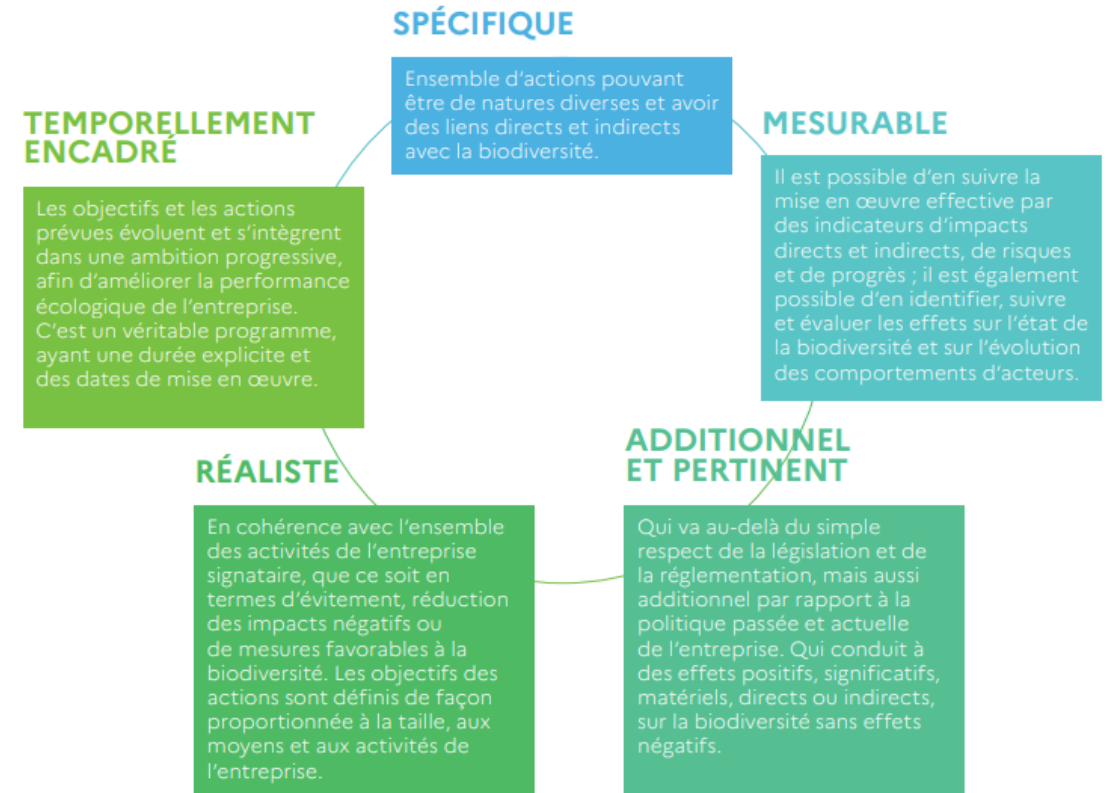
SPÉCIFIQUE

Ensemble d'actions pouvant être de natures diverses et avoir des liens directs et indirects avec la biodiversité.

MESURABLE

Il est possible d'en suivre la mise en œuvre effective par des indicateurs d'impacts directs et indirects, de risques et de progrès ; il est également possible d'en identifier, suivre et évaluer les effets sur l'état de la biodiversité et sur l'évolution des comportements d'acteurs.

ADDITIONNEL ET PERTINENT

Qui va au-delà du simple respect de la législation et de la réglementation, mais aussi additionnel par rapport à la politique passée et actuelle de l'entreprise. Qui conduit à des effets positifs, significatifs, matériels, directs ou indirects, sur la biodiversité sans effets négatifs.

RÉALISTE

En cohérence avec l'ensemble des activités de l'entreprise signataire, que ce soit en termes d'évitement, réduction des impacts négatifs ou de mesures favorables à la biodiversité. Les objectifs des actions sont définis de façon proportionnée à la taille, aux moyens et aux activités de l'entreprise.

TEMPORELLEMENT ENCADRÉ

Les objectifs et les actions prévues évoluent et s'intègrent dans une ambition progressive, afin d'améliorer la performance écologique de l'entreprise. C'est un véritable programme, ayant une durée explicite et des dates de mise en œuvre.